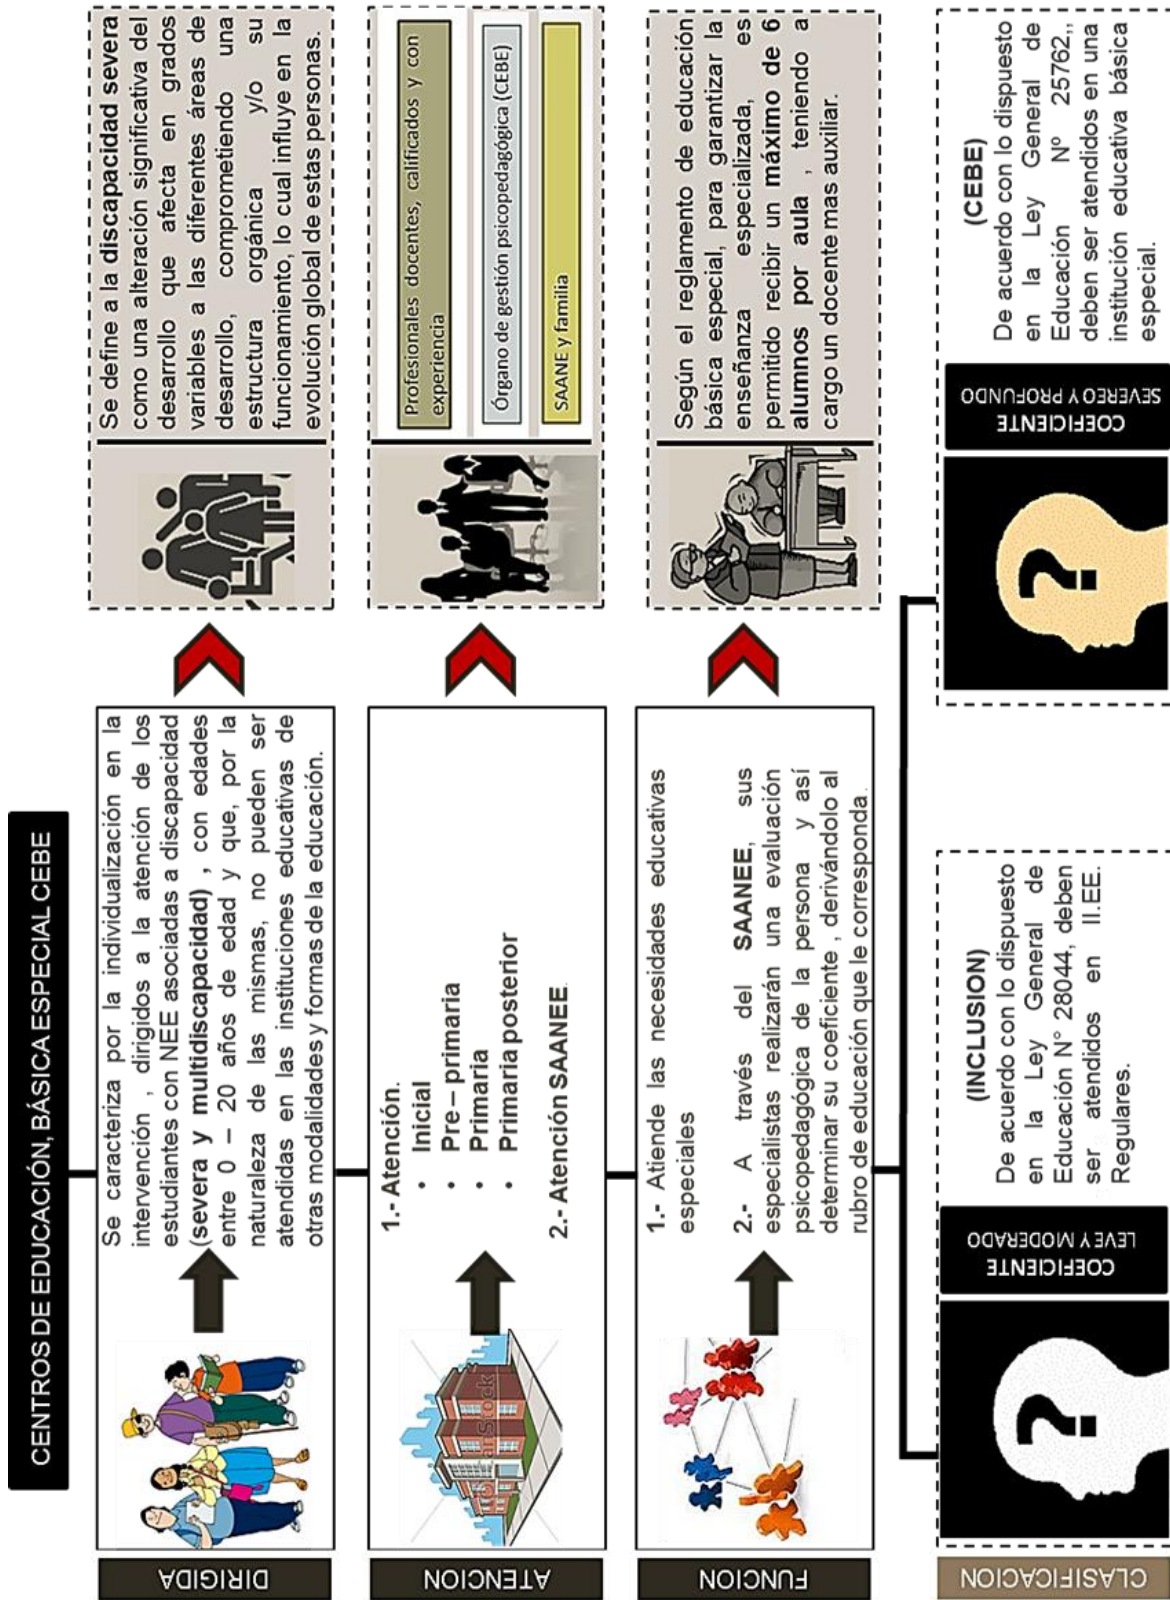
CENTROS DE EDUCACIÓN, BÁSICA ESPECIAL CEBE

DIRIGIDA

Se caracteriza por la individualización en la intervención , dirigidos a la atención de los estudiantes con NEE asociadas a discapacidad **(severa y multidiscapacidad)** , con edades entre 0 – 20 años de edad y que, por la naturaleza de las mismas, no pueden ser atendidas en las instituciones educativas de otras modalidades y formas de la educación.

Se define a la **discapacidad severa** como una alteración significativa del desarrollo que afecta en grados variables a las diferentes áreas de desarrollo, comprometiendo una estructura orgánica y/o su funcionamiento, lo cual influye en la evolución global de estas personas.

ATENCION

1.- Atención.
- Inicial
- Pre – primaria
- Primaria
- Primaria posterior

2.- Atención SAANEE.

Profesionales docentes, calificados y con experiencia

Órgano de gestión psicopedagógica (CEBE)

SAANE y familia

FUNCION

1.- Atiende las necesidades educativas especiales

2.- A través del **SAANEE**, sus especialistas realizarán una evaluación psicopedagógica de la persona y así determinar su coeficiente , derivándolo al rubro de educación que le corresponda.

Según el reglamento de educación básica especial, para garantizar la enseñanza especializada, es permitido recibir un **máximo de 6 alumnos por aula** , teniendo a cargo un docente mas auxiliar.

CLASIFICACION

COEFICIENTE
LEVE Y MODERADO

**(INCLUSION)**
De acuerdo con lo dispuesto en la Ley General de Educación N° 28044, deben ser atendidos en II.EE. Regulares.

COEFICIENTE
SEVERO Y PROFUNDO

**(CEBE)**
De acuerdo con lo dispuesto en la Ley General de Educación N° 25762,, deben ser atendidos en una institución educativa básica especial.